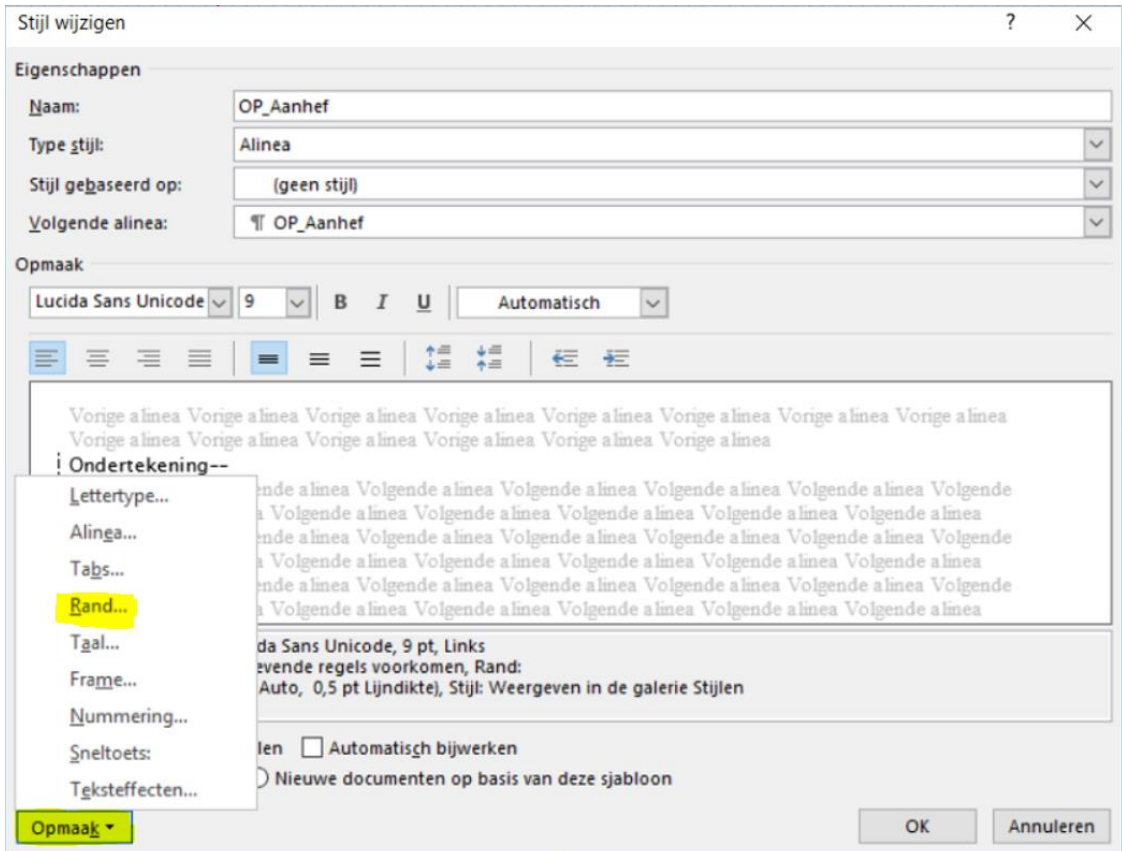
Stijl wijzigen ? ×

Eigenschappen

Naam: OP_Aanhef

Type stijl: Alinea

Stijl gebaseerd op: (geen stijl)

Volgende alinea: ¶ OP_Aanhef

Opmaak

Lucida Sans Unicode 9 B I U Automatisch

Vorige alinea Vorige alinea Vorige alinea Vorige alinea Vorige alinea Vorige alinea Vorige alinea Vorige alinea Vorige alinea Vorige alinea Vorige alinea Vorige alinea Vorige alinea Vorige alinea

Ondertekening--

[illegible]nde alinea Volgende alinea Volgende alinea Volgende alinea Volgende alinea Volgende
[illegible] Volgende alinea Volgende alinea Volgende alinea Volgende alinea Volgende alinea
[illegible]nde alinea Volgende alinea Volgende alinea Volgende alinea Volgende alinea Volgende
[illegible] Volgende alinea Volgende alinea Volgende alinea Volgende alinea Volgende alinea
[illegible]nde alinea Volgende alinea Volgende alinea Volgende alinea Volgende alinea Volgende
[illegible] Volgende alinea Volgende alinea Volgende alinea Volgende alinea Volgende alinea

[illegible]da Sans Unicode, 9 pt, Links
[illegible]evende regels voorkomen, Rand:
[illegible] Auto, 0,5 pt Lijndikte), Stijl: Weergeven in de galerie Stijlen

Lettertype...
Alinea...
Tabs...
Rand...
Taal...
Frame...
Nummering...
Sneltoets:
Teksteffecten...

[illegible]len Automatisch bijwerken
Nieuwe documenten op basis van deze sjabloon

Opmaak ▾ OK Annuleren